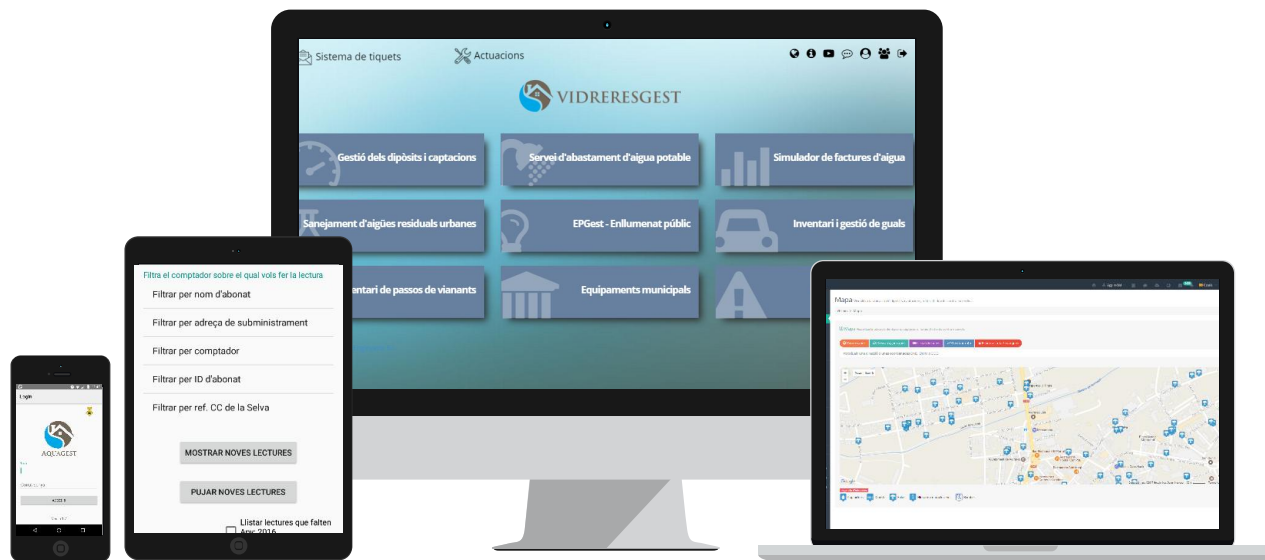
Sistema de tiquets

Actuacions

VIDRERESGEST

Gestió dels dipòsits i captacions

Servei d'abastament d'aigua potable

Simulador de factures d'aigua

Sanejament d'aigües residuals urbanes

EPGest - Enllumenat públic

Inventari i gestió de guals

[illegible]entari de passos de vianants

Equipaments municipals

Filtra el comptador sobre el qual vols fer la lectura

Filtrar per nom d'abonat

Filtrar per adreça de subministrament

Filtrar per comptador

Filtrar per ID d'abonat

Filtrar per ref. CC de la Selva

MOSTRAR NOVES LECTURES

PUJAR NOVES LECTURES

Llistar lectures que falten Any 2016

Login

AQUAGEST

ACCEDIR

Mapa